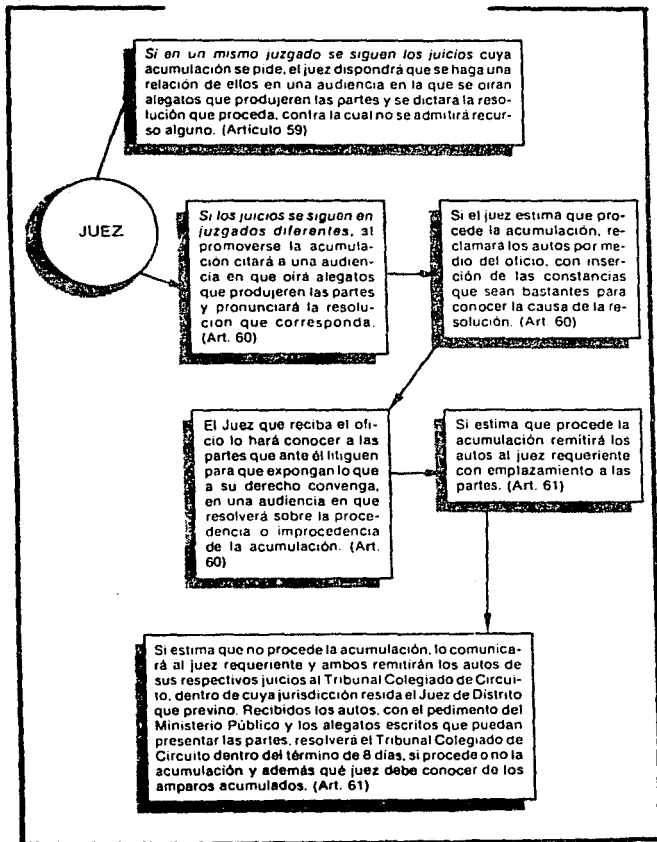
Si en un mismo juzgado se siguen los juicios cuya acumulación se pide, el juez dispondrá que se haga una relación de ellos en una audiencia en la que se oirán alegatos que produjeren las partes y se dictará la resolución que proceda, contra la cual no se admitirá recurso alguno. (Artículo 59)

JUEZ

Si los juicios se siguen en juzgados diferentes, al promoverse la acumulación citará a una audiencia en que oirá alegatos que produjeren las partes y pronunciará la resolución que corresponda. (Art. 60)

Si el juez estima que procede la acumulación, reclamará los autos por medio del oficio, con inserción de las constancias que sean bastantes para conocer la causa de la resolución. (Art. 60)

El Juez que reciba el oficio lo hará conocer a las partes que ante él litiguen para que expongan lo que a su derecho convenga, en una audiencia en que resolverá sobre la procedencia o improcedencia de la acumulación. (Art. 60)

Si estima que procede la acumulación remitirá los autos al juez requeriente con emplazamiento a las partes. (Art. 61)

Si estima que no procede la acumulación, lo comunicará al juez requeriente y ambos remitirán los autos de sus respectivos juicios al Tribunal Colegiado de Circuito, dentro de cuya jurisdicción resida el Juez de Distrito que previno. Recibidos los autos, con el pedimento del Ministerio Público y los alegatos escritos que puedan presentar las partes, resolverá el Tribunal Colegiado de Circuito dentro del término de 8 días, si procede o no la acumulación y además qué juez debe conocer de los amparos acumulados. (Art. 61)